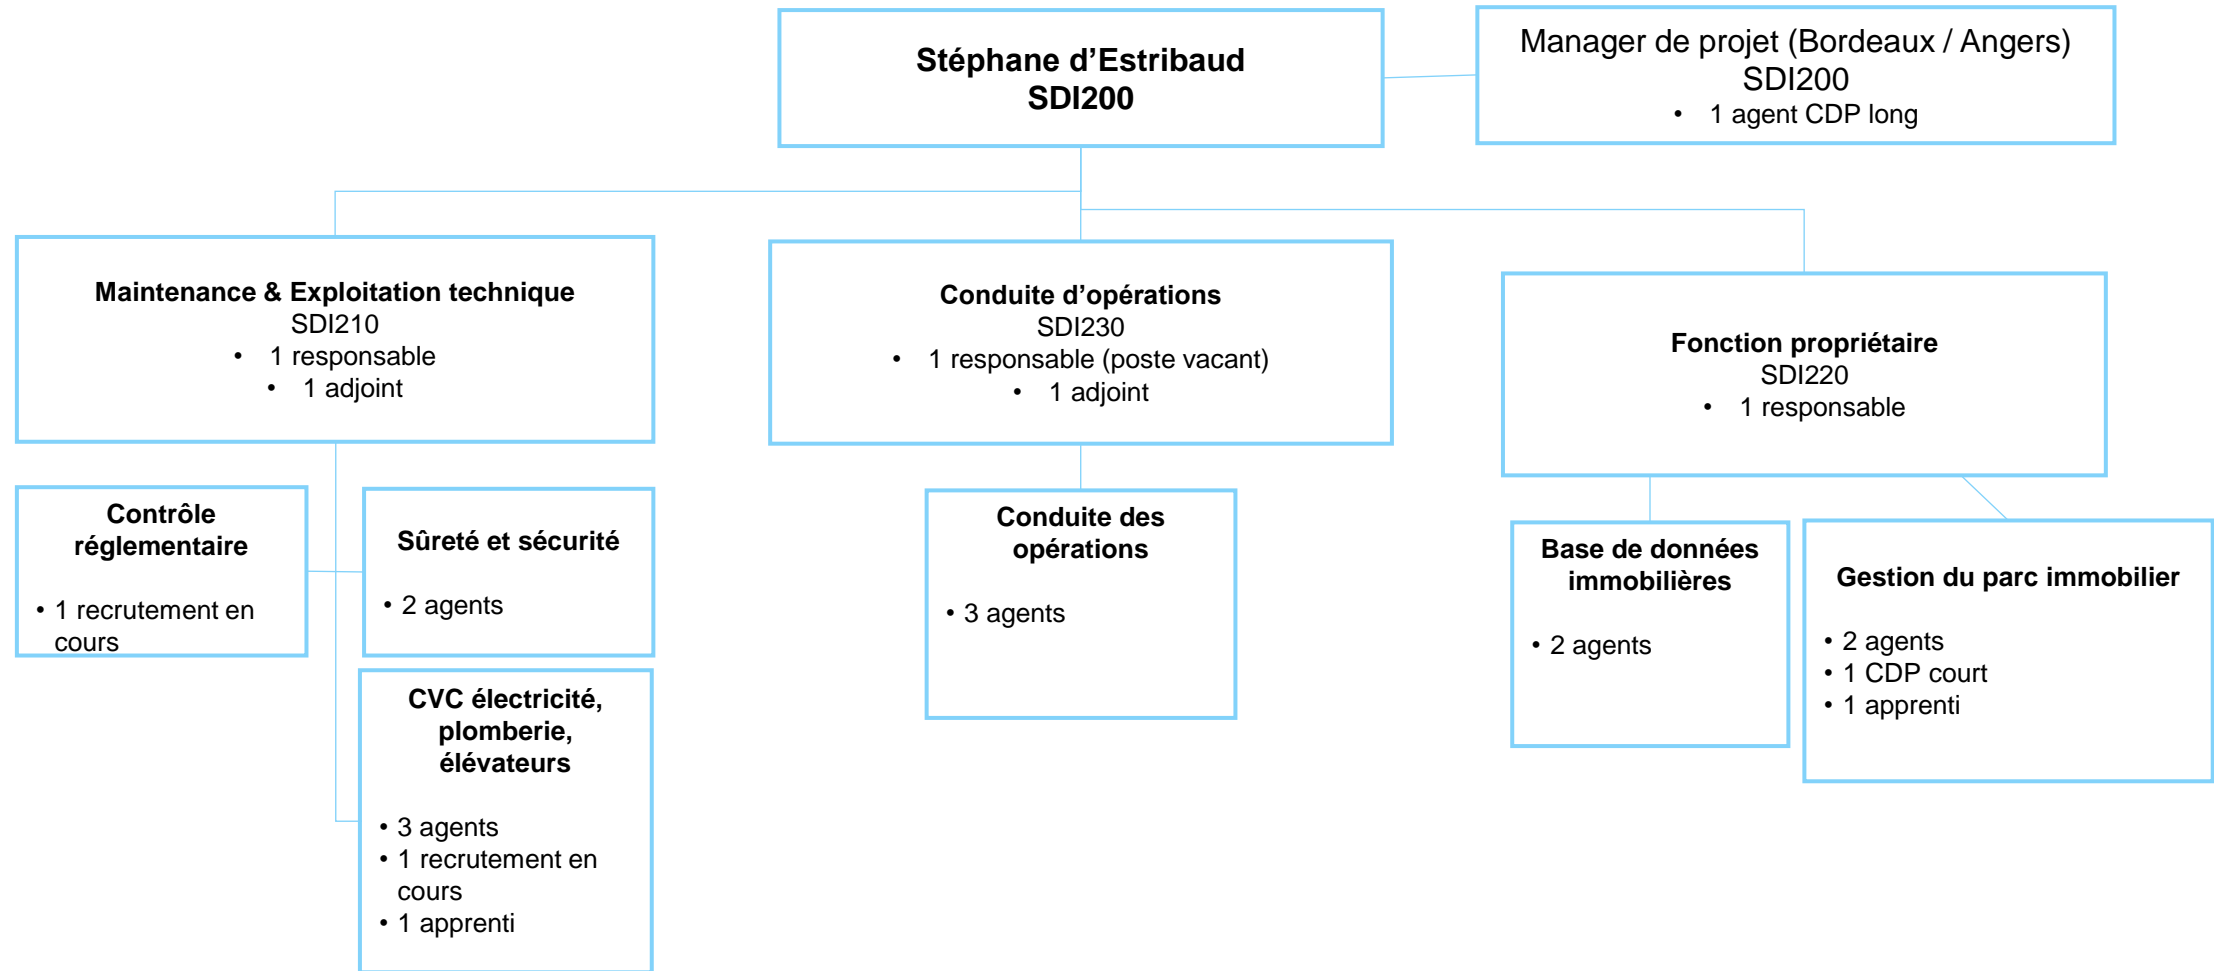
Stéphane d'Estribaud
SDI200

Manager de projet (Bordeaux / Angers)
SDI200
- 1 agent CDP long

Maintenance & Exploitation technique
SDI210
- 1 responsable
- 1 adjoint

Conduite d'opérations
SDI230
- 1 responsable (poste vacant)
- 1 adjoint

Fonction propriétaire
SDI220
- 1 responsable

Contrôle réglementaire
- 1 recrutement en cours

Sûreté et sécurité
- 2 agents

CVC électricité, plomberie, élévateurs
- 3 agents
- 1 recrutement en cours
- 1 apprenti

Conduite des opérations
- 3 agents

Base de données immobilières
- 2 agents

Gestion du parc immobilier
- 2 agents
- 1 CDP court
- 1 apprenti